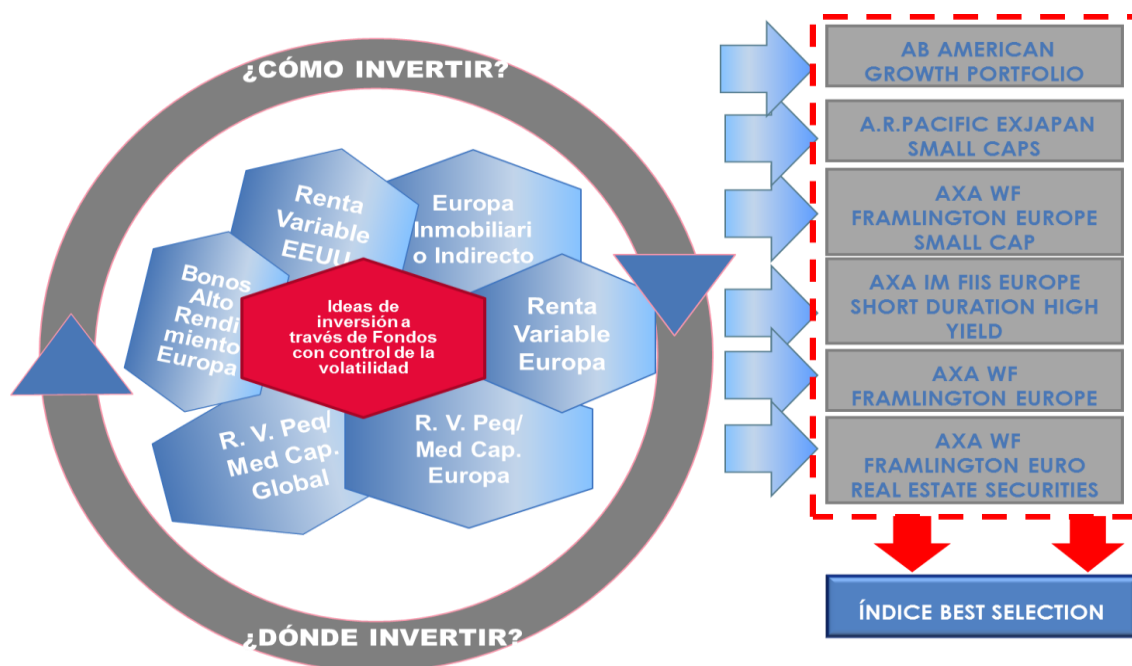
¿CÓMO INVERTIR?

Renta Variable EEUU

Europa Inmobiliario Indirecto

Bonos Alto Rendimiento Europa

Ideas de inversión a través de Fondos con control de la volatilidad

Renta Variable Europa

R. V. Peq/ Med Cap. Global

R. V. Peq/ Med Cap. Europa

¿DÓNDE INVERTIR?

AB AMERICAN GROWTH PORTFOLIO

A.R.PACIFIC EXJAPAN SMALL CAPS

AXA WF FRAMLINGTON EUROPE SMALL CAP

AXA IM FIIS EUROPE SHORT DURATION HIGH YIELD

AXA WF FRAMLINGTON EUROPE

AXA WF FRAMLINGTON EURO REAL ESTATE SECURITIES

ÍNDICE BEST SELECTION